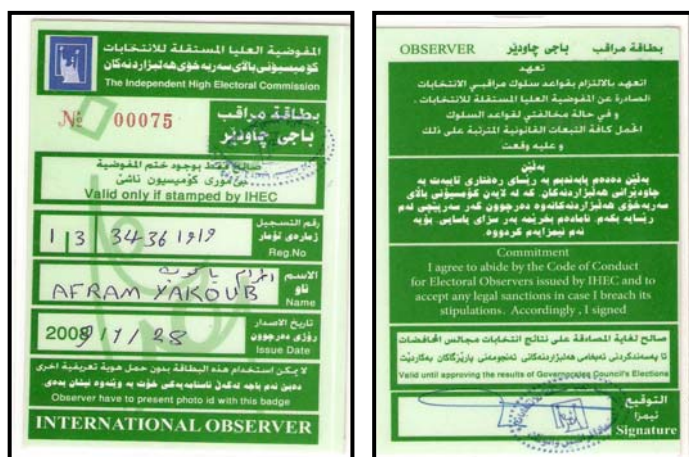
المفوضية العليا المستقلة للانتخابات
كۆمیسیۆنی باڵای سەربەخۆی هەڵبژاردنەکان
The Independent High Electoral Commission

№ 00075

بطاقة مراقب
باجی چاودێر

صالحة فقط بوجود ختم المفوضية
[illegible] كۆمیسیۆن ناشێ
Valid only if stamped by IHEC

رقم التسجيل
ژمارەی تۆمار
Reg.No
1 | 3 34 36 1919

الاسم
ناو
Name
افرام ياكوب
AFRAM YAKOUB

تاريخ الاصدار
رۆژی دەرچوون
Issue Date
2009 / 1 / 28

لا يمكن استخدام هذه البطاقة بدون حمل هوية تعريفية اخرى
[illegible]
Observer have to present photo id with this badge

INTERNATIONAL OBSERVER

OBSERVER بطاقة مراقب باجی چاودێر

تعهد
اتعهد بالالتزام بقواعد سلوك مراقبي الانتخابات الصادرة عن المفوضية العليا المستقلة للانتخابات ، و في حالة مخالفتي لقواعد السلوك اتحمل كافة التبعات القانونية المترتبة على ذلك و عليه وقعت

بەڵێن
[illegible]

Commitment
I agree to abide by the Code of Conduct for Electoral Observers issued by IHEC and to accept any legal sanctions in case I breach its stipulations . Accordingly , I signed

صالح لغاية المصادقة على نتائج انتخابات مجالس المحافظات
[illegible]
Valid until approving the results of Governorates Council's Elections

التوقيع
ئیمزا
Signature